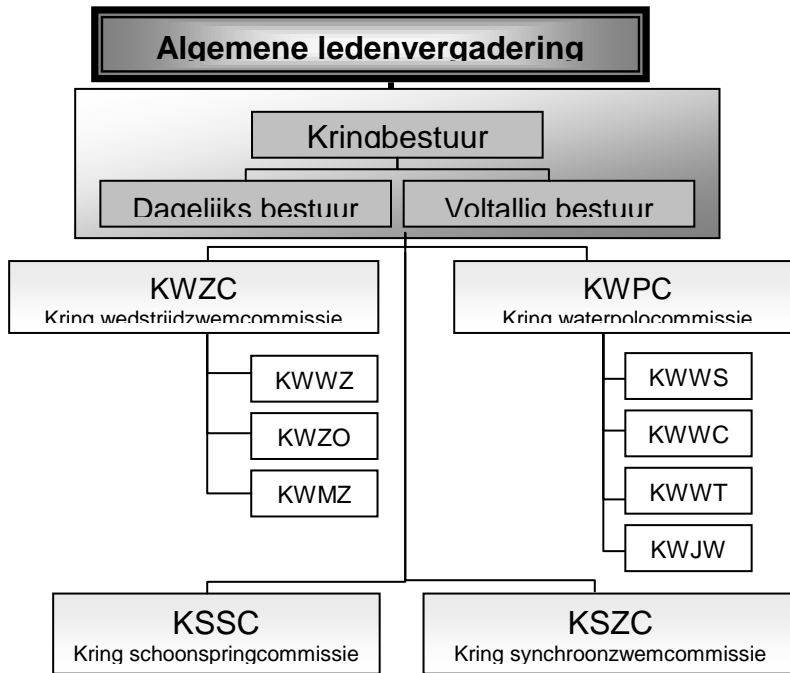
Algemene ledenvergadering

Kringbestuur

Dagelijks bestuur

Voltallig bestuur

KWZC
Kring wedstrijdzwemcommissie

KWPC
Kring waterpolocommissie

KWWZ

KWZO

KWMZ

KWWS

KWWC

KWWT

KWJW

KSSC
Kring schoonspringcommissie

KSZC
Kring synchroonzwemcommissie